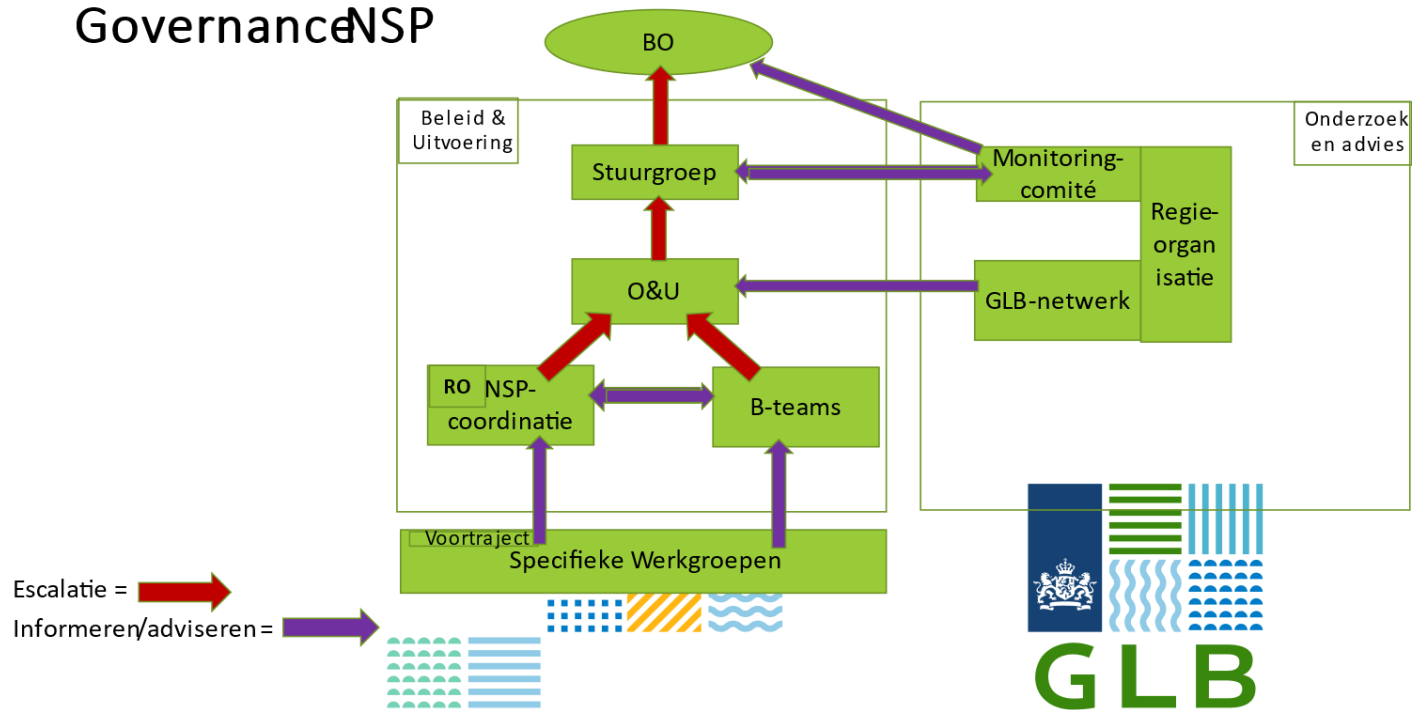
GovernanceNSP

BO

Beleid & Uitvoering

Onderzoek en advies

Stuurgroep

Monitoring-comité

Regie-organ isatie

O&U

GLB-netwerk

RO

NSP-coordinatie

B-teams

Voortraject

Specifieke Werkgroepen

Escalatie =

Informeren/adviseren =

GLB